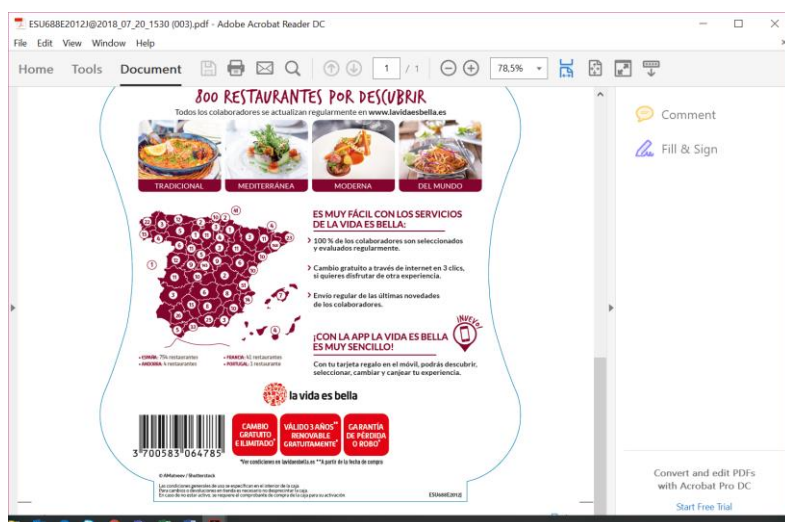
ESU68BE2012J@2018_07_20_1530 (003).pdf - Adobe Acrobat Reader DC

File Edit View Window Help

Home Tools Document

1 / 1

78,5%

800 RESTAURANTES POR DESCUBRIR

Todos los colaboradores se actualizan regularmente en www.lavidaesbella.es

TRADICIONAL MEDITERRÁNEA MODERNA DEL MUNDO

ES MUY FÁCIL CON LOS SERVICIOS DE LA VIDA ES BELLA:

> 100 % de los colaboradores son seleccionados y evaluados regularmente.

> Cambio gratuito a través de internet en 3 clics, si quieres disfrutar de otra experiencia.

> Envío regular de las últimas novedades de los colaboradores.

¡NUEVO!

¡CON LA APP LA VIDA ES BELLA ES MUY SENCILLO!

Con tu tarjeta regalo en el móvil, podrás descubrir, seleccionar, cambiar y canjear tu experiencia.

• ESPAÑA: 754 restaurantes • ANDORRA: 4 restaurantes • FRANCIA: 41 restaurantes • PORTUGAL: 1 restaurante

la vida es bella

3 700583 064785

CAMBIO GRATUITO E ILIMITADO*

VÁLIDO 3 AÑOS** RENOVABLE GRATUITAMENTE*

GARANTÍA DE PÉRDIDA O ROBO*

*Ver condiciones en lavidaesbella.es **A partir de la fecha de compra

© AMfaheev / Shutterstock

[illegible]

ESU68BE2012J

Comment

Fill & Sign

Convert and edit PDFs with Acrobat Pro DC

Start Free Trial